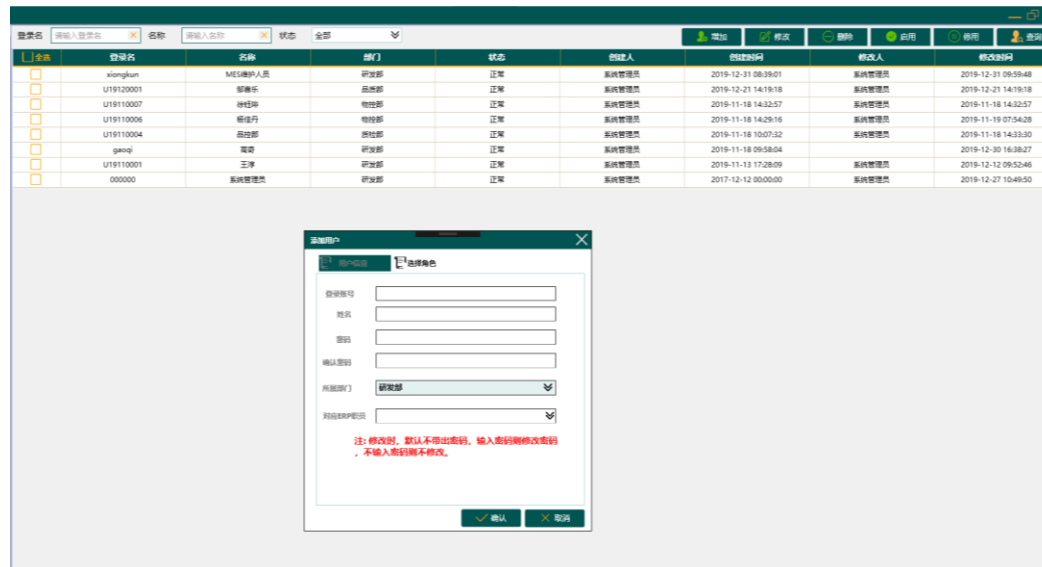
登录名 请输入登录名 名称 请输入名称 状态 全部

增加 修改 删除 启用 停用 查询

| 全选 | 登录名 | 名称 | 部门 | 状态 | 创建人 | 创建时间 | 修改人 | 修改时间 |
|---|---|---|---|---|---|---|---|---|
| | xiongkun | MES维护人员 | 研发部 | 正常 | 系统管理员 | 2019-12-31 08:39:01 | 系统管理员 | 2019-12-31 09:59:48 |
| | U19120001 | 邹赛乐 | 品质部 | 正常 | 系统管理员 | 2019-12-21 14:19:18 | 系统管理员 | 2019-12-21 14:19:18 |
| | U19110007 | 徐旺玲 | 物控部 | 正常 | 系统管理员 | 2019-11-18 14:32:57 | 系统管理员 | 2019-11-18 14:32:57 |
| | U19110006 | 杨佳丹 | 物控部 | 正常 | 系统管理员 | 2019-11-18 14:29:16 | 系统管理员 | 2019-11-19 07:54:28 |
| | U19110004 | 品控部 | 品控部 | 正常 | 系统管理员 | 2019-11-18 10:07:32 | 系统管理员 | 2019-11-18 14:33:30 |
| | gaoqi | 高奇 | 研发部 | 正常 | 系统管理员 | 2019-11-18 09:58:04 | | 2019-12-30 16:38:27 |
| | U19110001 | 王淳 | 研发部 | 正常 | 系统管理员 | 2019-11-13 17:28:09 | 系统管理员 | 2019-12-12 09:52:46 |
| | 000000 | 系统管理员 | 研发部 | 正常 | 系统管理员 | 2017-12-12 00:00:00 | 系统管理员 | 2019-12-27 10:49:50 |

添加用户

用户信息 选择角色

登录账号
姓名
密码
确认密码
所属部门 研发部
对应ERP职员

注: 修改时, 默认不带出密码, 输入密码则修改密码, 不输入密码则不修改。

确认 取消